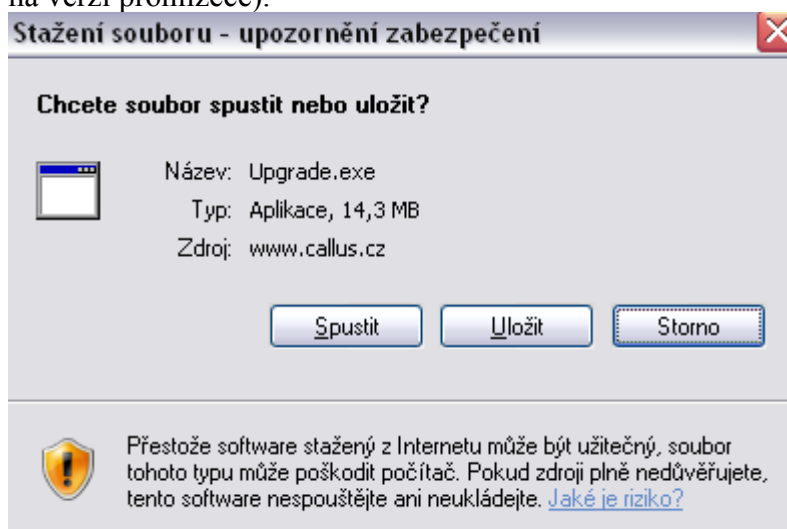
na verzi prohlížeče).

Stažení souboru - upozornění zabezpečení

Chcete soubor spustit nebo uložit?

Název: Upgrade.exe
Typ: Aplikace, 14,3 MB
Zdroj: www.callus.cz

Spustit Uložit Storno

Přestože software stažený z Internetu může být užitečný, soubor tohoto typu může poškodit počítač. Pokud zdroji plně nedůvěřujete, tento software nespouštějte ani neukládejte. Jaké je riziko?